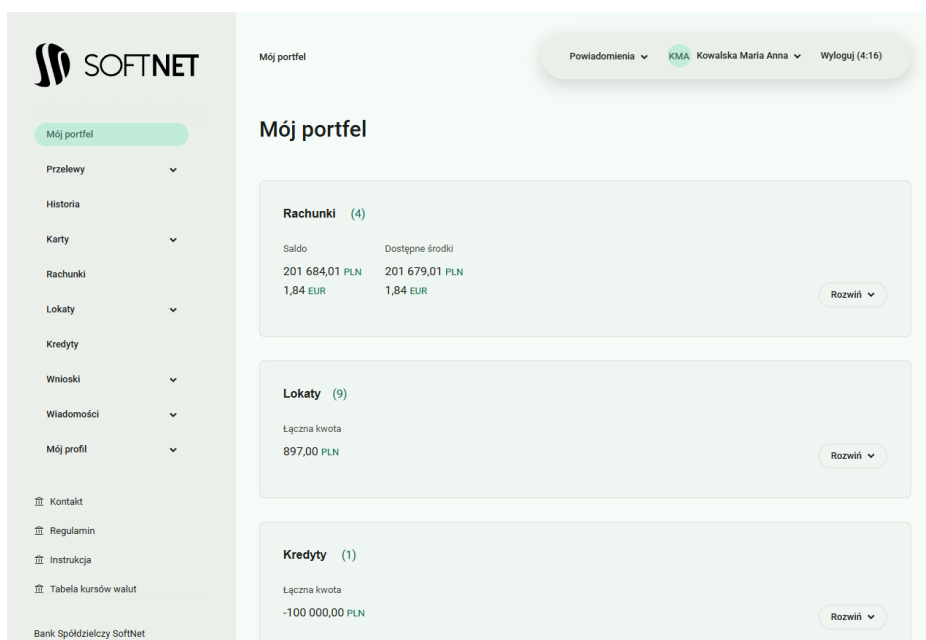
SOFTNET

Mój portfel
Przelewy
Historia
Karty
Rachunki
Lokaty
Kredyty
Wnioski
Wiadomości
Mój profil

Kontakt
Regulamin
Instrukcja
Tabela kursów walut

Bank Spółdzielczy SoftNet

Mój portfel

Powiadomienia KMA Kowalska Maria Anna Wyloguj (4:16)

Mój portfel

Rachunki (4)

Saldo
201 684,01 PLN
1,84 EUR

Dostępne środki
201 679,01 PLN
1,84 EUR

Rozwiń

Lokaty (9)

Łączna kwota
897,00 PLN

Rozwiń

Kredyty (1)

Łączna kwota
-100 000,00 PLN

Rozwiń